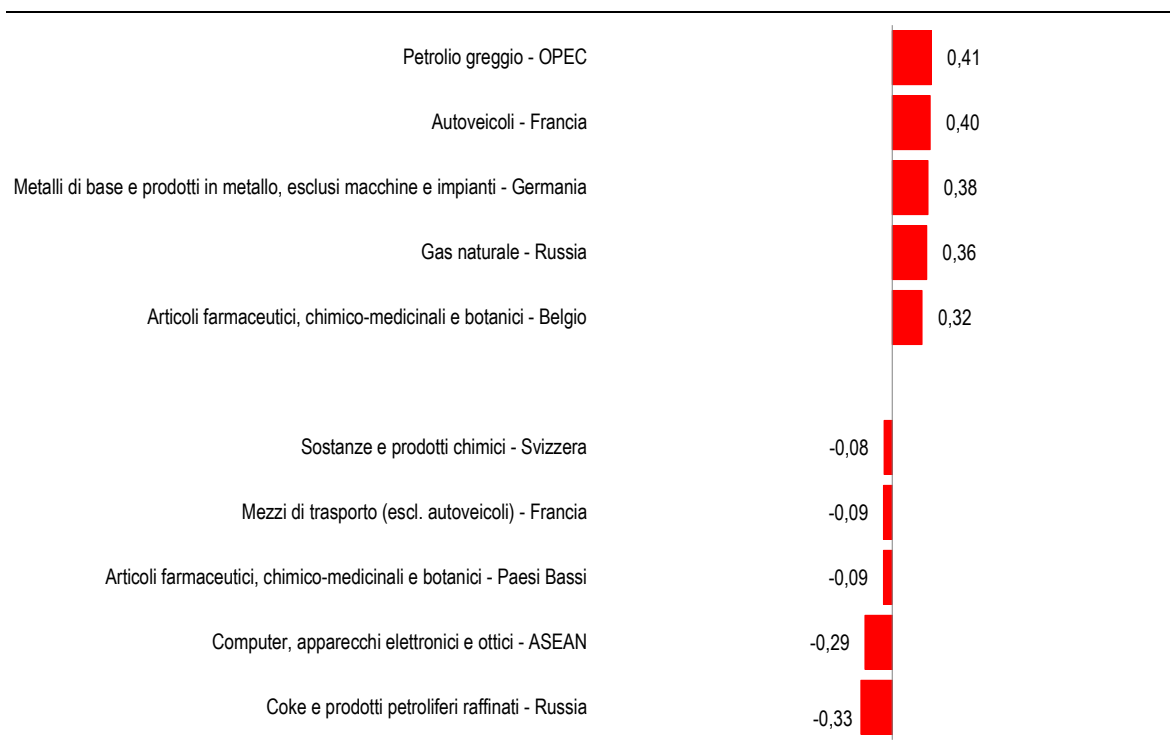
Petrolio greggio - OPEC 0,41

Autoveicoli - Francia 0,40

Metalli di base e prodotti in metallo, esclusi macchine e impianti - Germania 0,38

Gas naturale - Russia 0,36

Articoli farmaceutici, chimico-medicinali e botanici - Belgio 0,32

Sostanze e prodotti chimici - Svizzera -0,08

Mezzi di trasporto (escl. autoveicoli) - Francia -0,09

Articoli farmaceutici, chimico-medicinali e botanici - Paesi Bassi -0,09

Computer, apparecchi elettronici e ottici - ASEAN -0,29

Coke e prodotti petroliferi raffinati - Russia -0,33